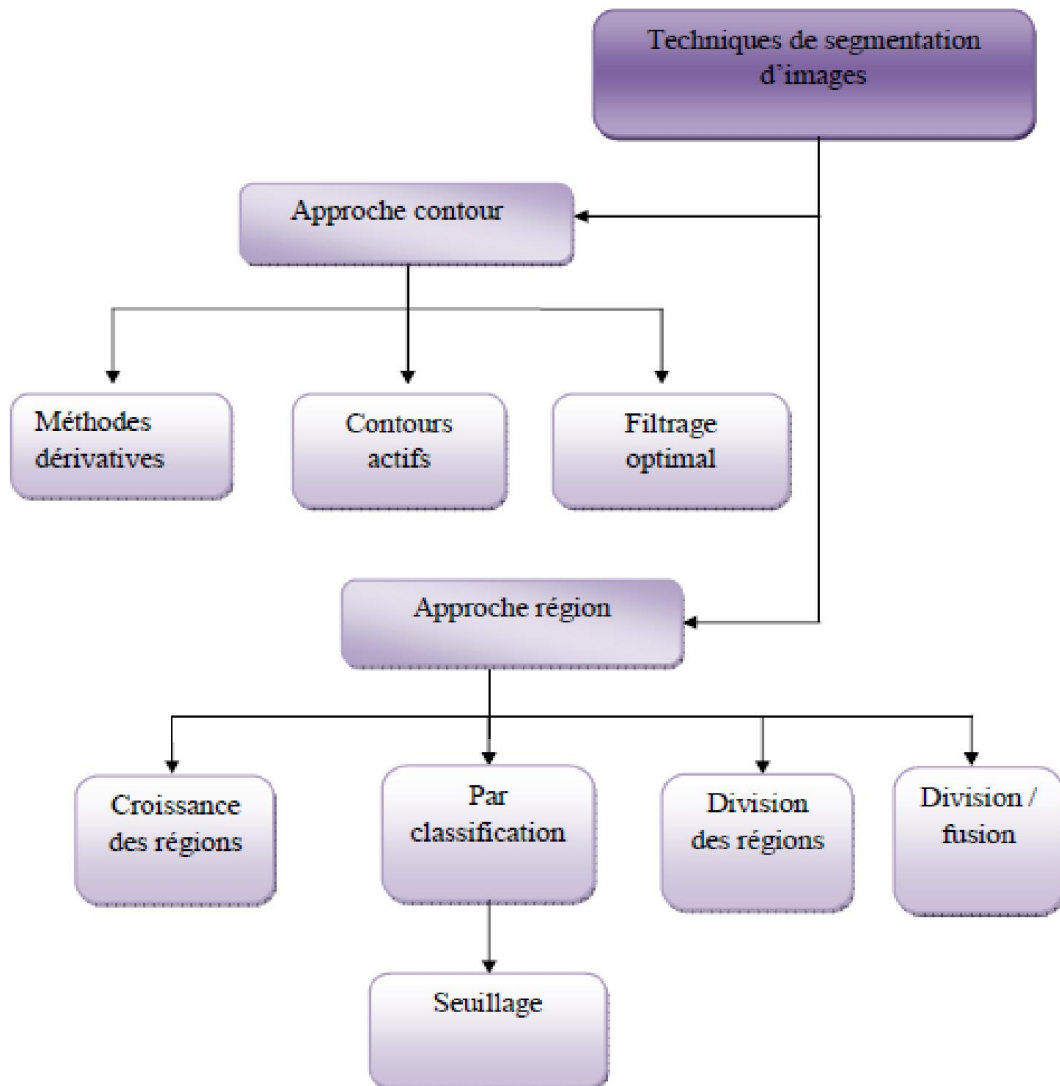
Techniques de segmentation d’images

Approche contour

Méthodes dérivatives

Contours actifs

Filtrage optimal

Approche région

Croissance des régions

Par classification

Division des régions

Division / fusion

Seuillage